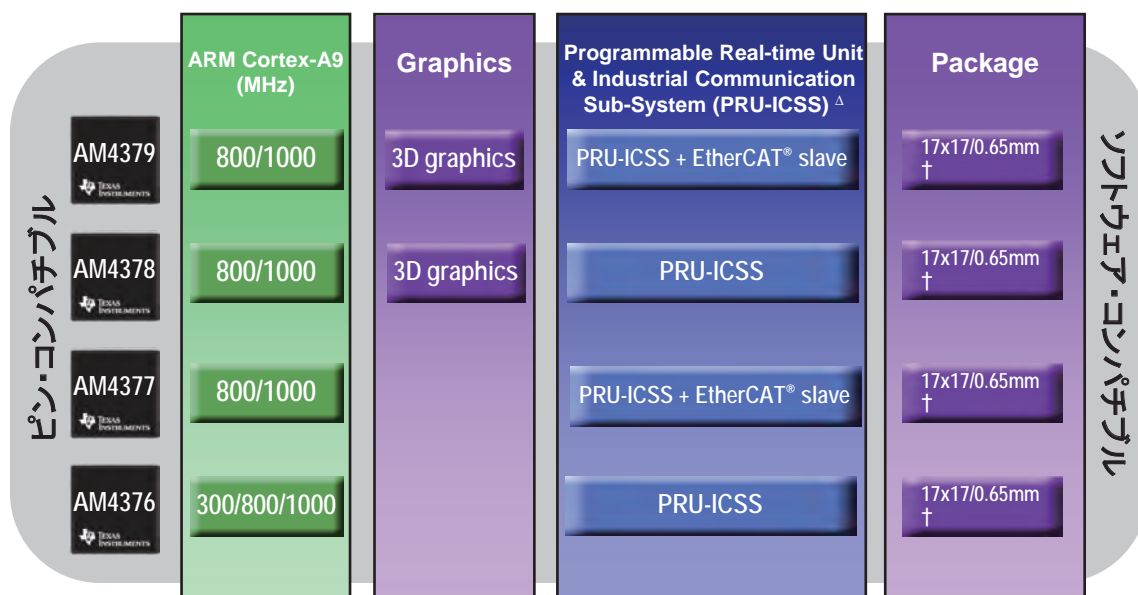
ピン・コンパチブル

ARM Cortex-A9 (MHz)

Graphics

Programmable Real-time Unit & Industrial Communication Sub-System (PRU-ICSS) $^{\Delta}$

Package

ソフトウェア・コンパチブル

AM4379
TEXAS INSTRUMENTS

800/1000

3D graphics

PRU-ICSS + EtherCAT® slave

17x17/0.65mm †

AM4378
TEXAS INSTRUMENTS

800/1000

3D graphics

PRU-ICSS

17x17/0.65mm †

AM4377
TEXAS INSTRUMENTS

800/1000

PRU-ICSS + EtherCAT® slave

17x17/0.65mm †

AM4376
TEXAS INSTRUMENTS

300/800/1000

PRU-ICSS

17x17/0.65mm †